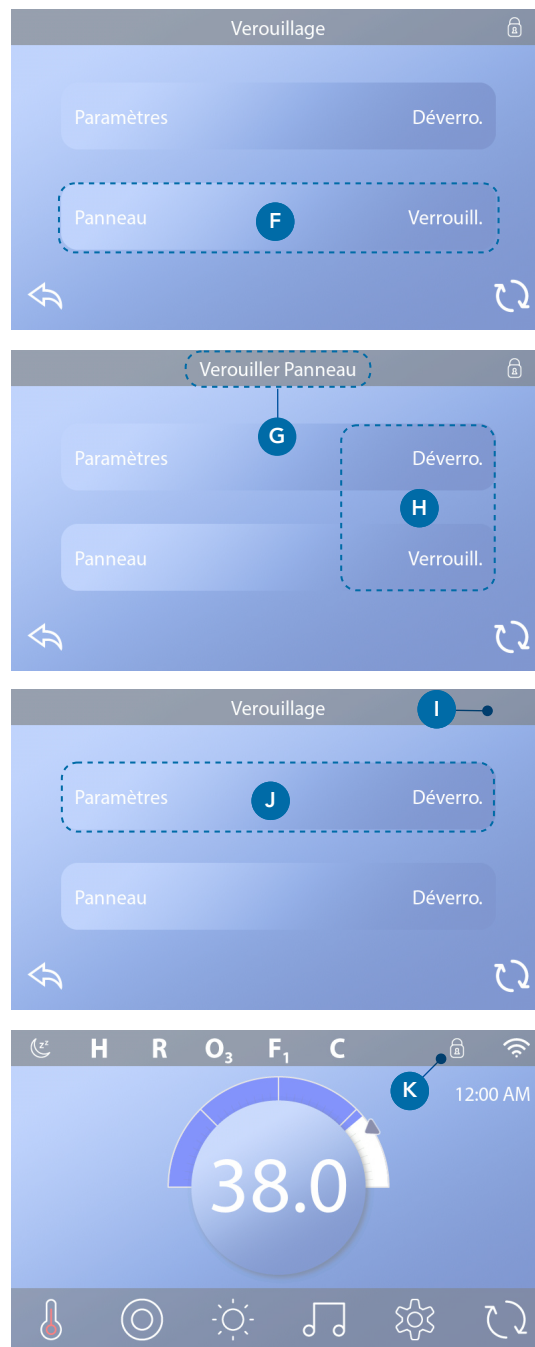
Verouillage

Paramètres Déverro.

Panneau F Verrouill.

Verouiller Panneau

G

Paramètres Déverro.

H

Panneau Verrouill.

Verouillage I

Paramètres J Déverro.

Panneau Déverro.

H R $O_3$ $F_1$ C

K

12:00 AM

38.0